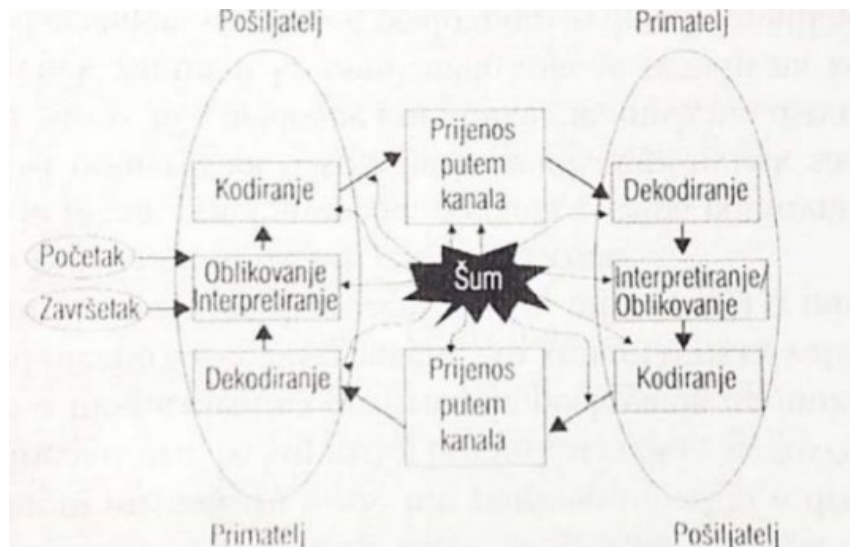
Pošiljatelj

Primatelj

Prijenos putem kanala

Kodiranje

Dekodiranje

Početak

Oblikovanje Interpretiranje

Završetak

Šum

Interpretiranje/ Oblikovanje

Dekodiranje

Prijenos putem kanala

Kodiranje

Primatelj

Pošiljatelj